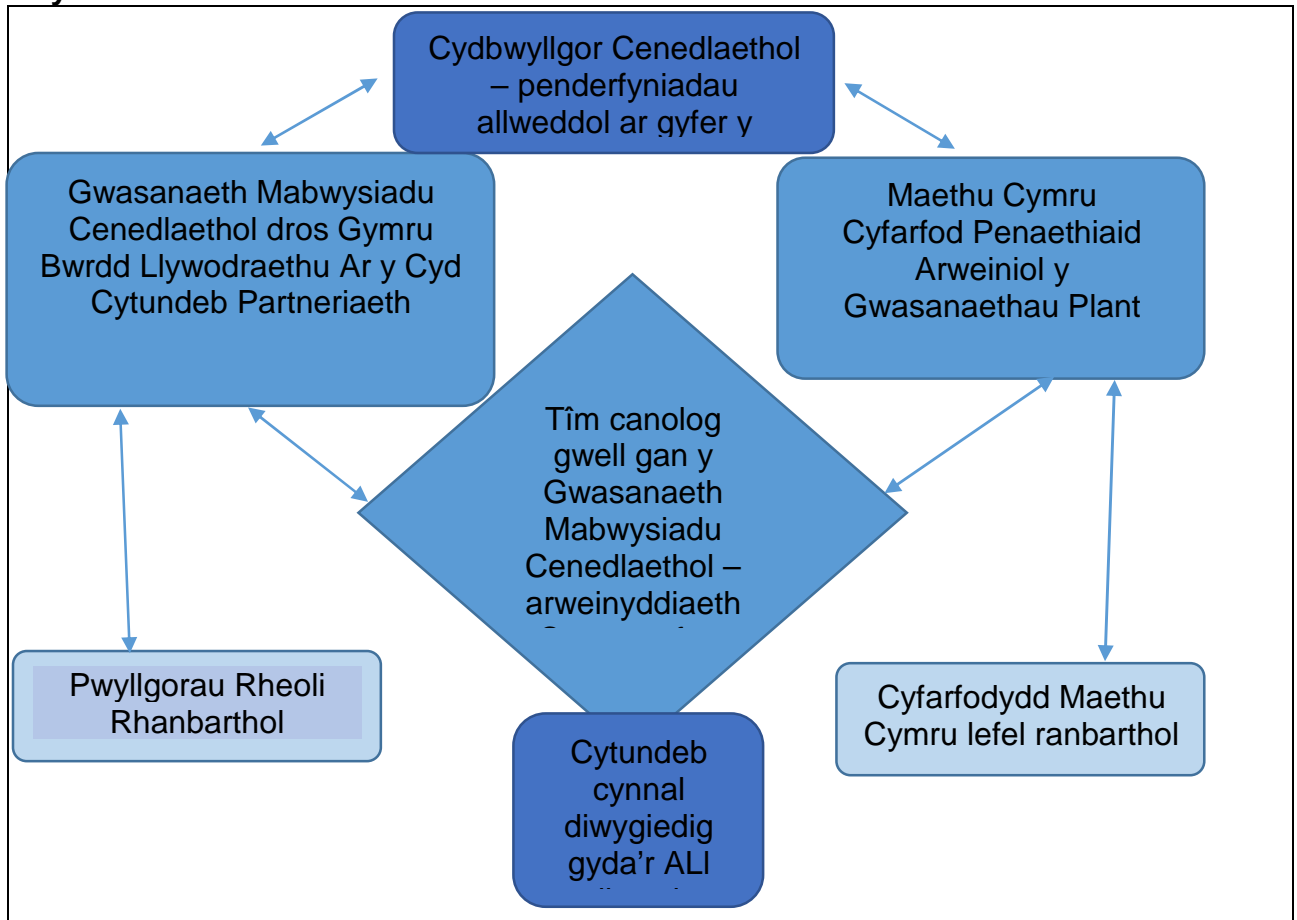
Cydbwyllgor Cenedlaethol – penderfyniadau allweddol ar gyfer y

Gwasanaeth Mabwysiadu Cenedlaethol dros Gymru Bwrdd Llywodraethu Ar y Cyd Cytundeb Partneriaeth

Maethu Cymru Cyfarfod Penaethiaid Arweiniol y Gwasanaethau Plant

Tîm canolog gwell gan y Gwasanaeth Mabwysiadu Cenedlaethol – arweinyddiaeth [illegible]

Pwyllgorau Rheoli Rhanbarthol

Cyfarfodydd Maethu Cymru lefel ranbarthol

Cytundeb cynnal diwygiedig gyda'r ALl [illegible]